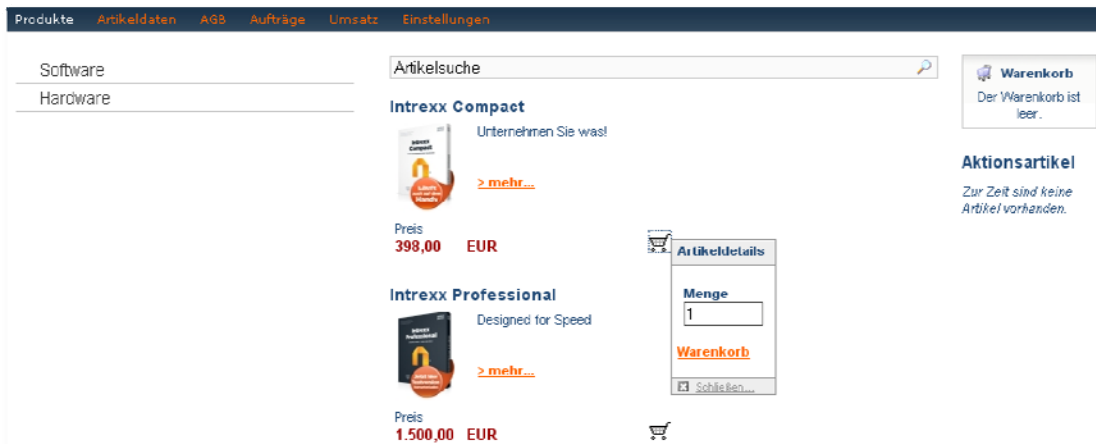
Produkte Artikeldaten AGB Aufträge Umsatz Einstellungen

Software
Hardware

Artikelsuche

Intrexx Compact

Unternehmen Sie was!

> mehr...

Preis
398,00 EUR

Artikeldetails

Menge
1

Warenkorb

Schließen...

Intrexx Professional

Designed for Speed

> mehr...

Preis
1.500,00 EUR

Warenkorb
Der Warenkorb ist leer.

Aktionsartikel

Zur Zeit sind keine Artikel vorhanden.